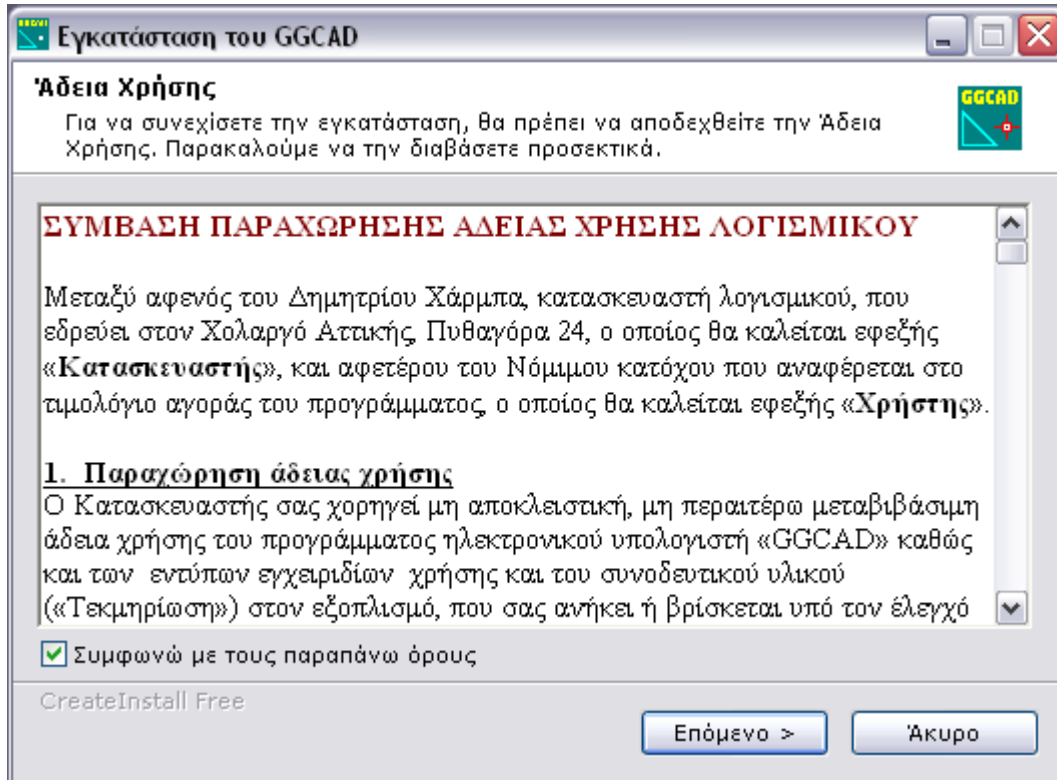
Εγκατάσταση του GGCAD

Άδεια Χρήσης

Για να συνεχίσετε την εγκατάσταση, θα πρέπει να αποδεχθείτε την Άδεια Χρήσης. Παρακαλούμε να την διαβάσετε προσεκτικά.

GGCAD

ΣΥΜΒΑΣΗ ΠΑΡΑΧΩΡΗΣΗΣ ΑΔΕΙΑΣ ΧΡΗΣΗΣ ΛΟΓΙΣΜΙΚΟΥ

Μεταξύ αφενός του Δημητρίου Χάρμπα, κατασκευαστή λογισμικού, που εδρεύει στον Χολαργό Αττικής, Πυθαγόρα 24, ο οποίος θα καλείται εφεξής «Κατασκευαστής», και αφετέρου του Νόμιμου κατόχου που αναφέρεται στο τιμολόγιο αγοράς του προγράμματος, ο οποίος θα καλείται εφεξής «Χρήστης».

1. Παραχώρηση άδειας χρήσης
Ο Κατασκευαστής σας χορηγεί μη αποκλειστική, μη περαιτέρω μεταβιβάσιμη άδεια χρήσης του προγράμματος ηλεκτρονικού υπολογιστή «GGCAD» καθώς και των εντύπων εγχειριδίων χρήσης και του συνοδευτικού υλικού («Τεκμηρίωση») στον εξοπλισμό, που σας ανήκει ή βρίσκεται υπό τον έλεγχό

Συμφωνώ με τους παραπάνω όρους

CreateInstall Free

Επόμενο >

Άκυρο